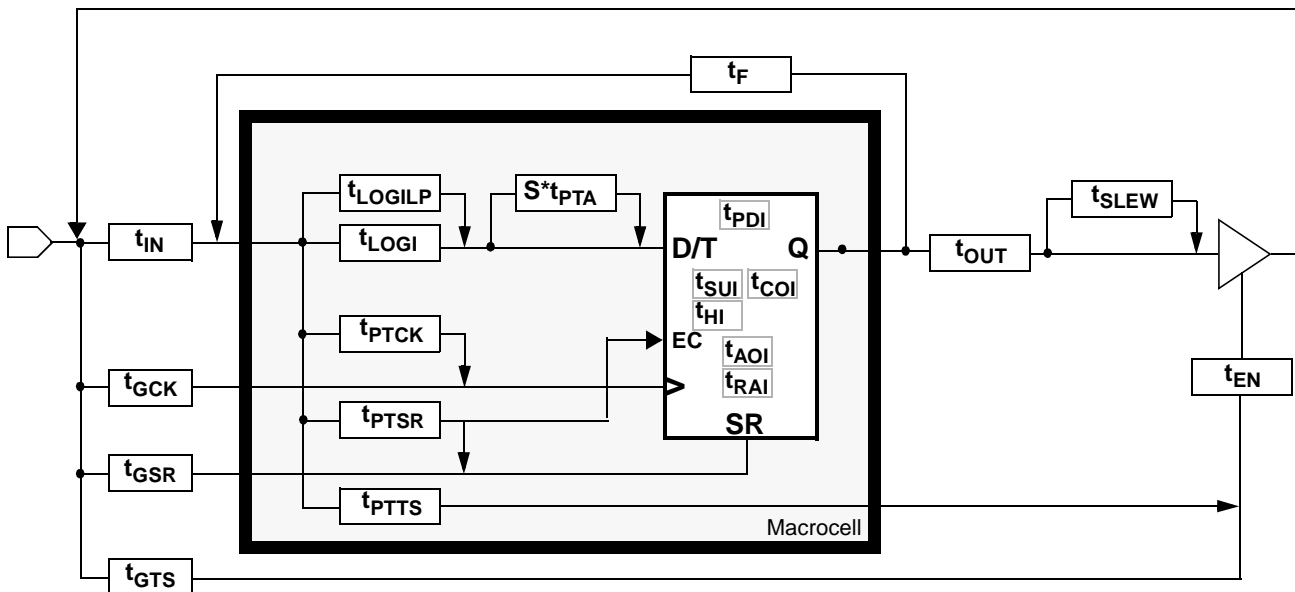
$t_F$

$t_{LOGILP}$

$S*t_{PTA}$

$t_{PDI}$

$t_{SLEW}$

$t_{IN}$

$t_{LOGI}$

D/T

Q

$t_{OUT}$

$t_{SUI}$

$t_{COI}$

$t_{HI}$

$t_{PTCK}$

EC

$t_{AOI}$

$t_{GCK}$

$t_{RAI}$

$t_{EN}$

$t_{PTSR}$

SR

$t_{GSR}$

$t_{PTTS}$

Macrocell

$t_{GTS}$